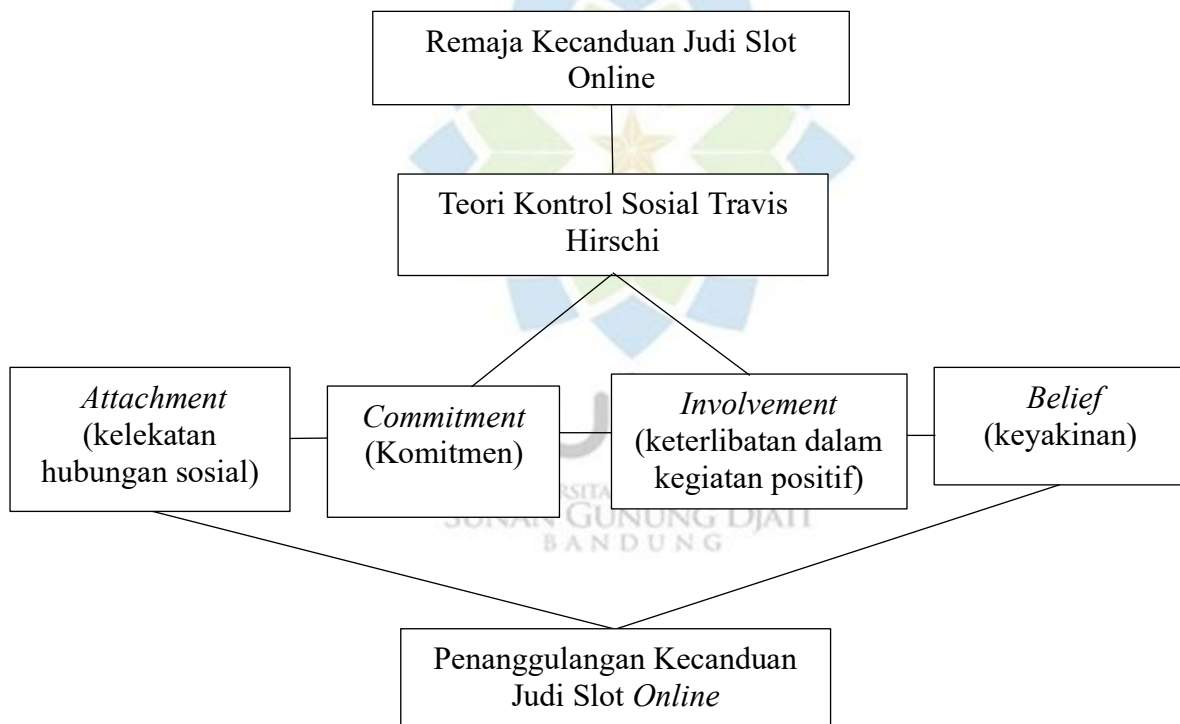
Remaja Kecanduan Judi Slot Online

Teori Kontrol Sosial Travis Hirschi

*Attachment* (kelekatan hubungan sosial)

*Commitment* (Komitmen)

*Involvement* (keterlibatan dalam kegiatan positif)

*Belief* (keyakinan)

UNIVERSITAS ISLAM NEGERI SUNAN GUNUNG DJATI BANDUNG

Penanggulangan Kecanduan Judi Slot *Online*